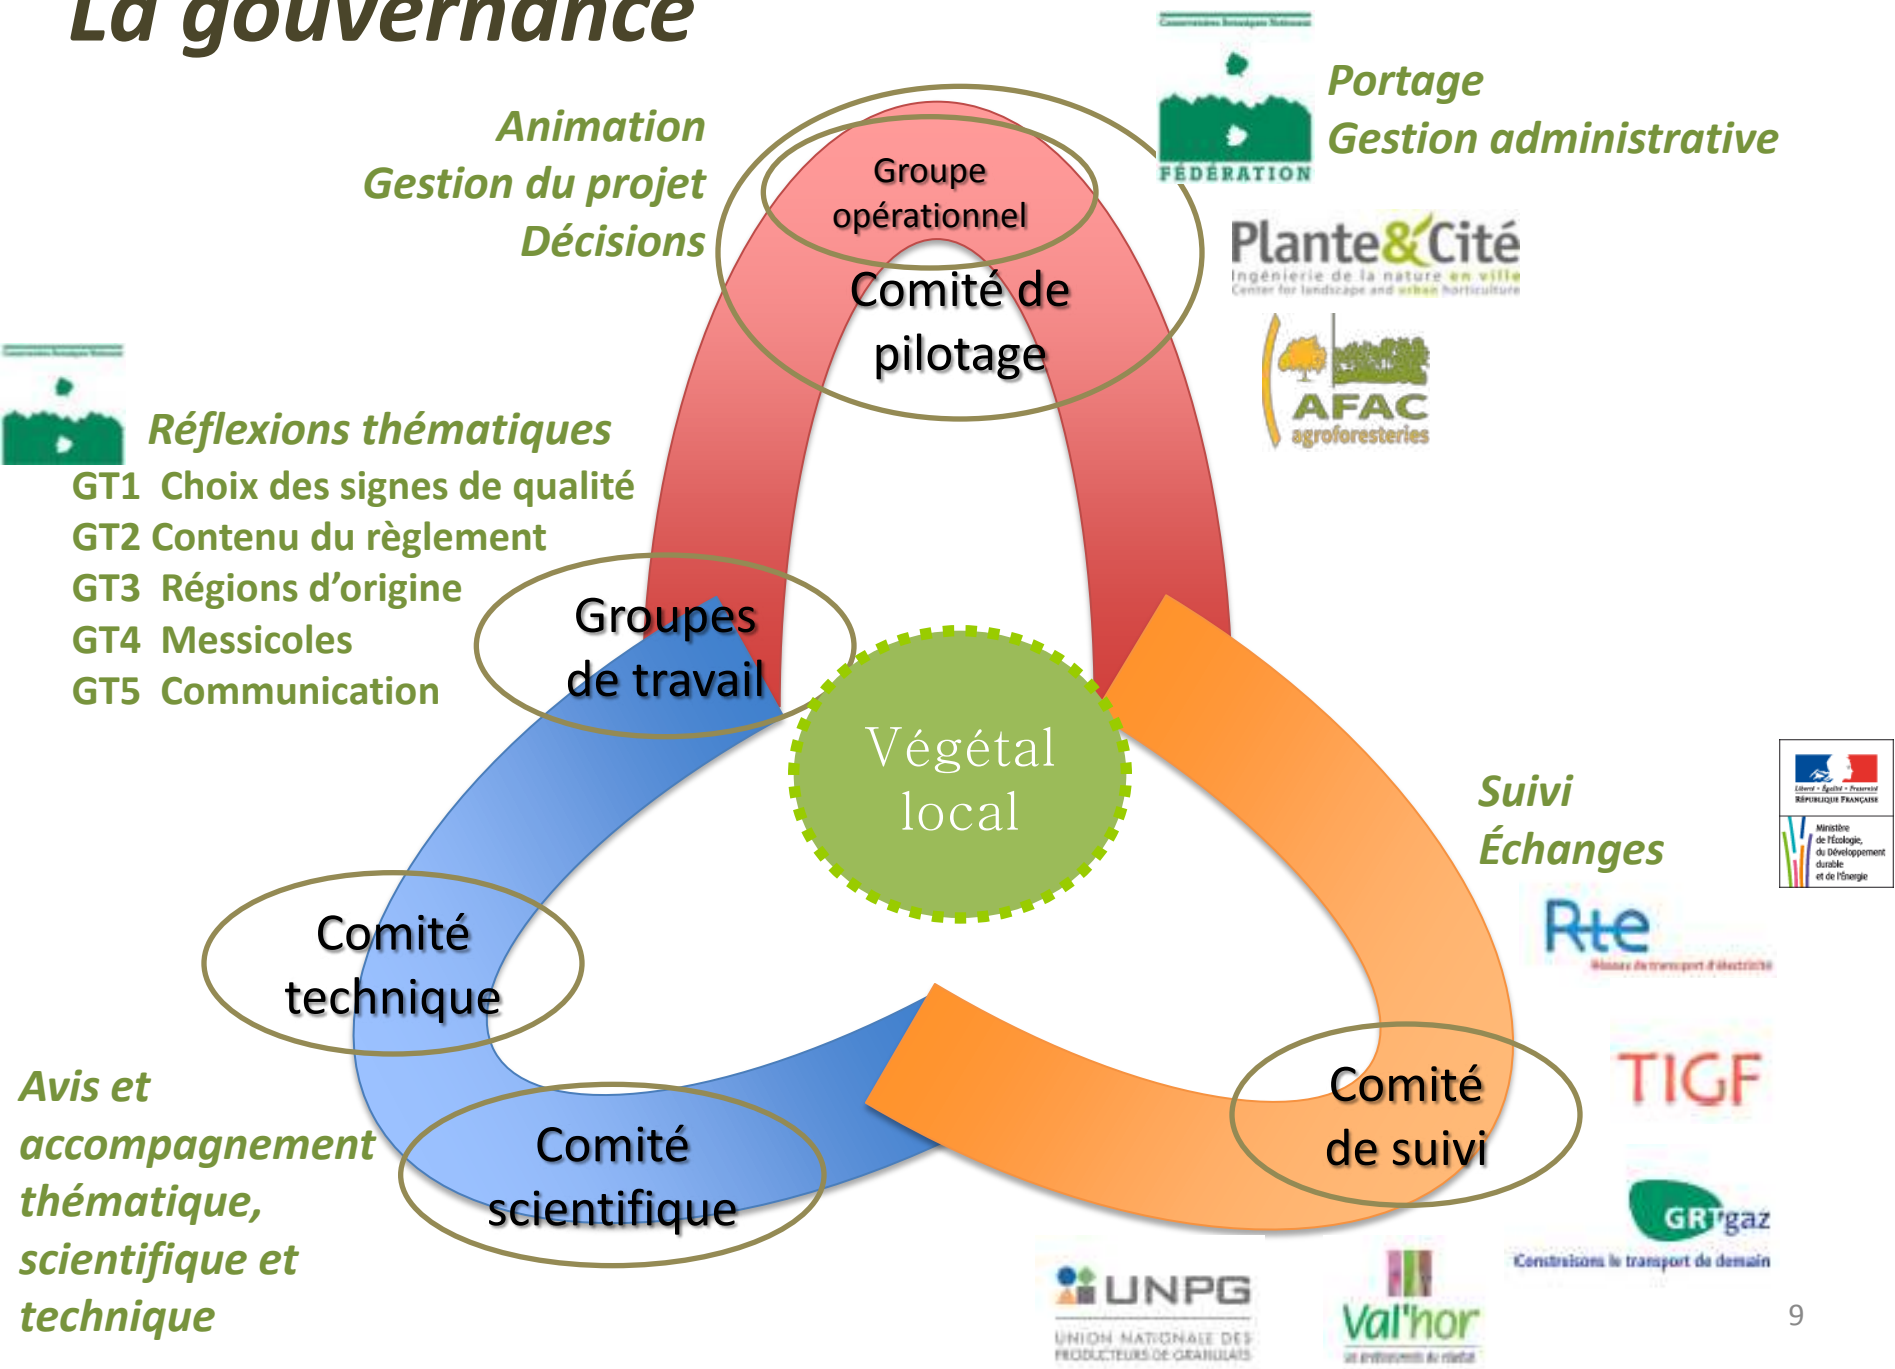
La gouvernance

Animation
Gestion du projet
Décisions

Groupe opérationnel

Comité de pilotage

FÉDÉRATION

Portage
Gestion administrative

Plante&Cité
Ingénierie de la nature en ville
Center for landscape and urban horticulture

AFAC agroforesteries

Réflexions thématiques
GT1 Choix des signes de qualité
GT2 Contenu du règlement
GT3 Régions d'origine
GT4 Messicoles
GT5 Communication

Groupes de travail

Végétal local

Suivi
Échanges

Liberté • Égalité • Fraternité
RÉPUBLIQUE FRANÇAISE
Ministère de l'Écologie, du Développement durable et de l'Énergie

Rte
Réseau de transport d'électricité

Comité technique

TIGF

Avis et accompagnement thématique, scientifique et technique

Comité scientifique

Comité de suivi

GRTgaz
Construisons le transport de demain

UNPG
UNION NATIONALE DES PRODUCTEURS DE GRANULATS

Val'hor
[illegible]

9